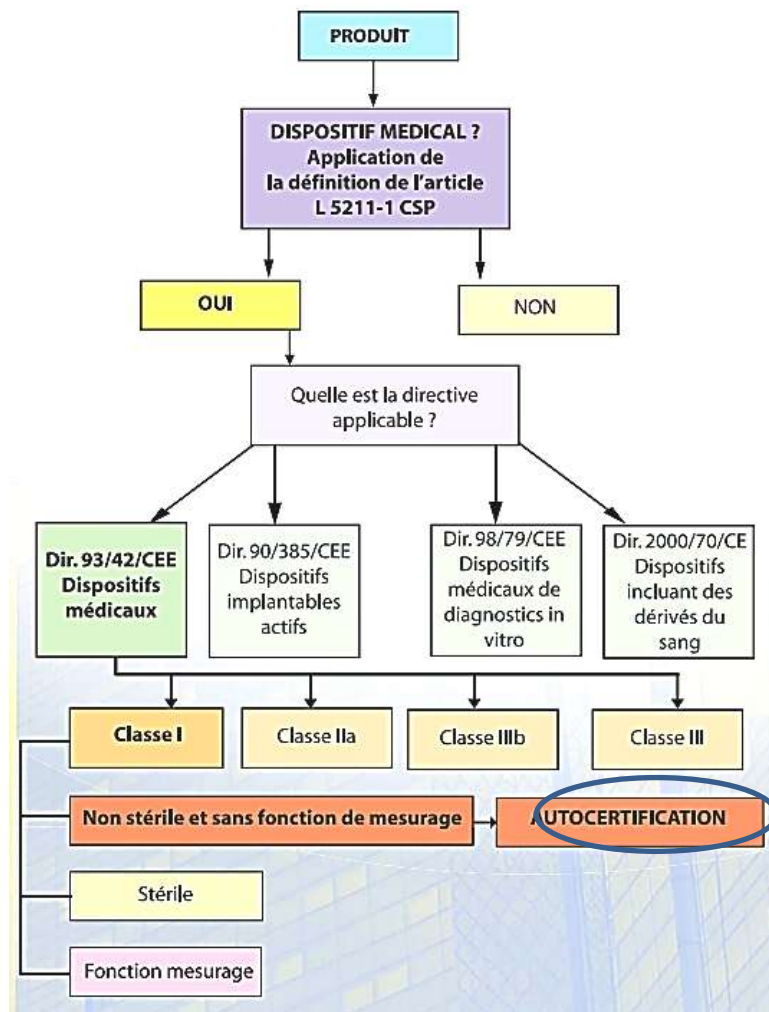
PRODUIT

DISPOSITIF MEDICAL ? Application de la définition de l'article L 5211-1 CSP

OUI

NON

Quelle est la directive applicable ?

Dir. 93/42/CEE Dispositifs médicaux

Dir. 90/385/CEE Dispositifs implantables actifs

Dir. 98/79/CEE Dispositifs médicaux de diagnostics in vitro

Dir. 2000/70/CE Dispositifs incluant des dérivés du sang

Classe I

Classe IIa

Classe IIIb

Classe III

Non stérile et sans fonction de mesurage

AUTOCERTIFICATION

Stérile

Fonction mesurage